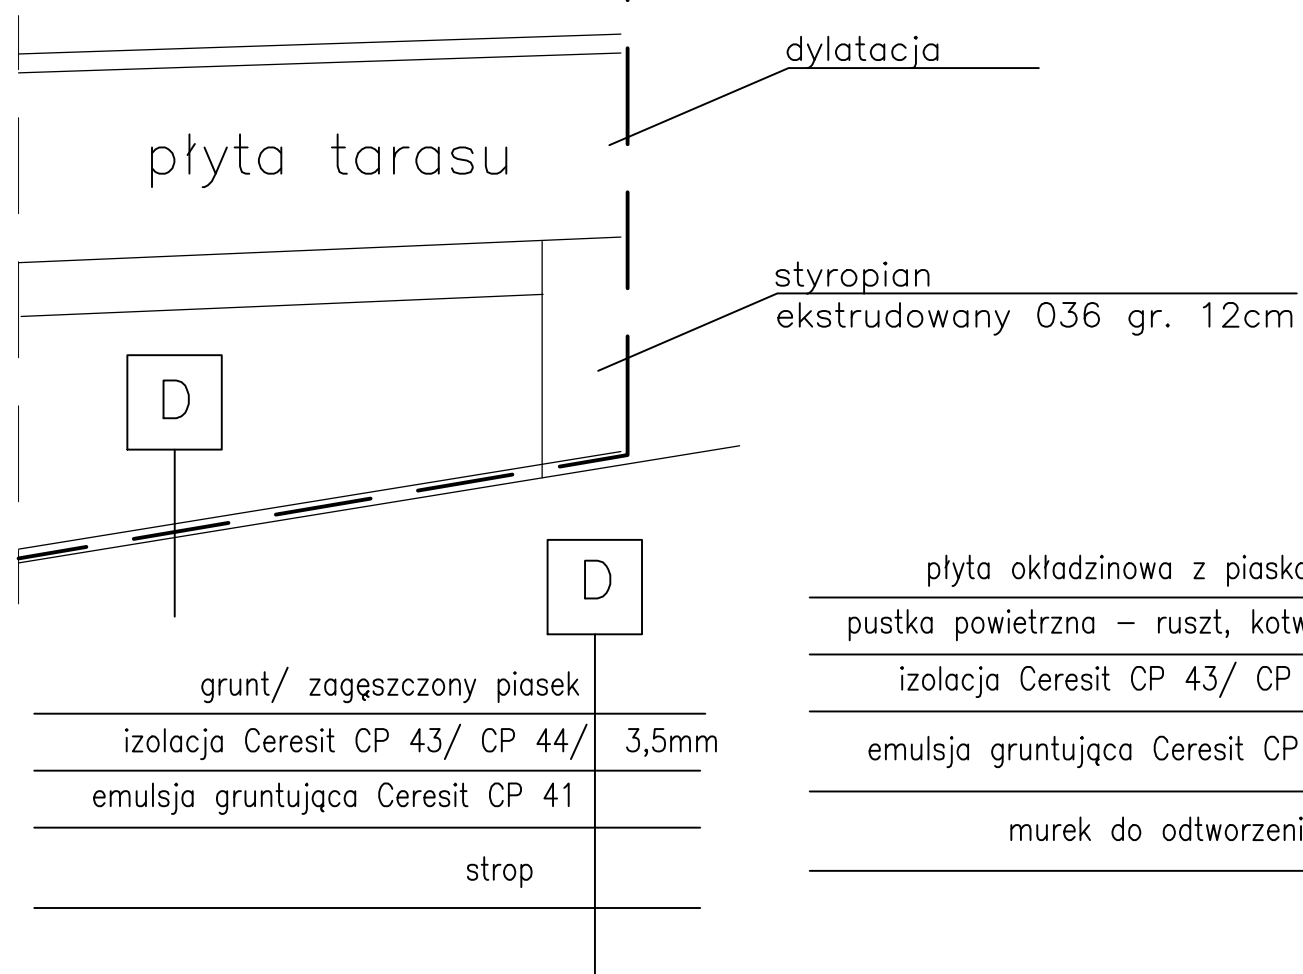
dylatacja

płyta tarasu

styropian
ekstrudowany 036 gr. 12cm

D

D

płyta okładzinowa z piask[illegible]

pustka powietrzna – ruszt, kotw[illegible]

izolacja Ceresit CP 43/ CP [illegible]

emulsja gruntująca Ceresit CP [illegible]

murek do odtworzeni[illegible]

grunt/ zagęszczony piasek

izolacja Ceresit CP 43/ CP 44/ 3,5mm

emulsja gruntująca Ceresit CP 41

strop